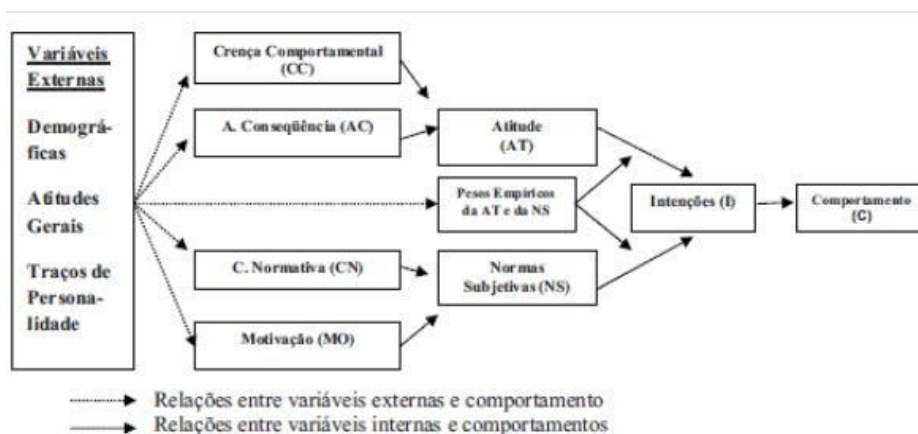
Variáveis Externas

Demográficas

Atitudes Gerais

Traços de Personalidade

Crença Comportamental (CC)

A. Conseqüência (AC)

C. Normativa (CN)

Motivação (MO)

Atitude (AT)

Pesos Empíricos da AT e da NS

Normas Subjetivas (NS)

Intenções (I)

Comportamento (C)

Relações entre variáveis externas e comportamento

Relações entre variáveis internas e comportamentos